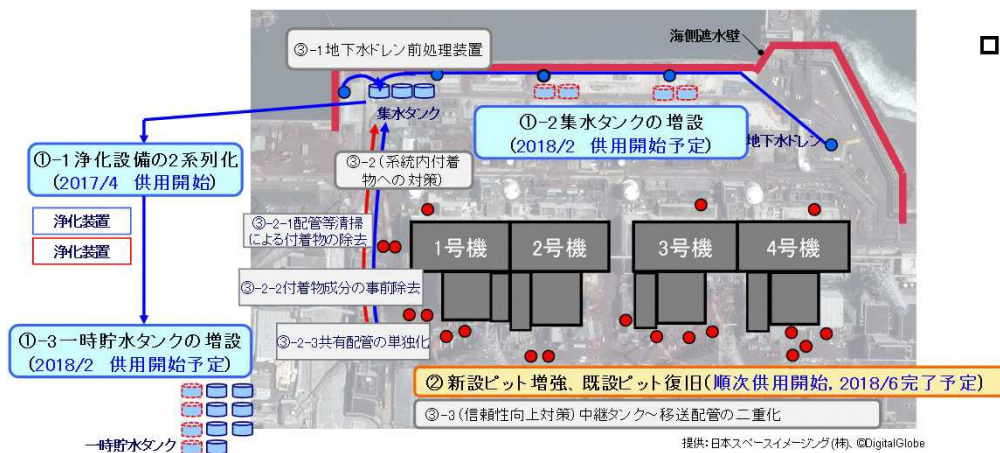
③-1 地下水ドレン前処理装置

海側遮水壁

集水タンク

①-2 集水タンクの増設
(2018/2 供用開始予定)

地下水ドレン

①-1 浄化設備の2系列化
(2017/4 供用開始)

浄化装置

浄化装置

③-2 (系統内付着物への対策)

③-2-1 配管等清掃による付着物の除去

③-2-2 付着物成分の事前除去

③-2-3 共有配管の単独化

1号機

2号機

3号機

4号機

①-3 一時貯水タンクの増設
(2018/2 供用開始予定)

② 新設ピット増強、既設ピット復旧(順次供用開始, 2018/6完了予定)

③-3 (信頼性向上対策) 中継タンク～移送配管の二重化

一時貯水タンク

提供:日本スペースイメージング(株), ©DigitalGlobe

□